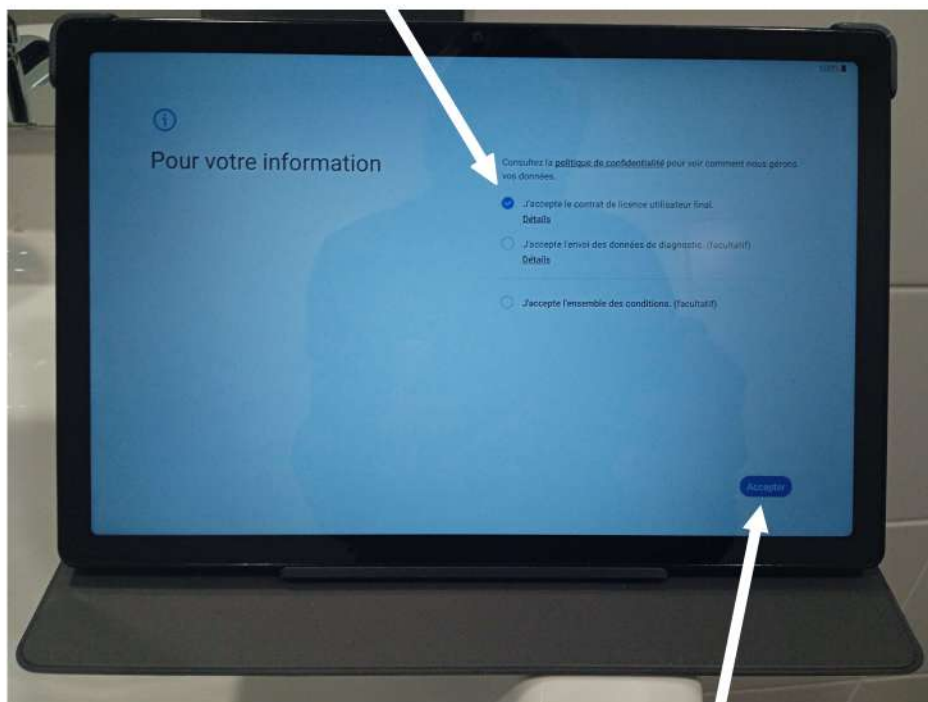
Pour votre information

Consultez la politique de confidentialité pour voir comment nous gérons vos données.

J'accepte le contrat de licence utilisateur final.
Détails

J'accepte l'envoi des données de diagnostic. (facultatif)
Détails

J'accepte l'ensemble des conditions. (facultatif)

Accepter